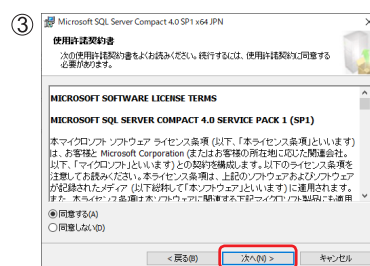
③

Microsoft SQL Server Compact 4.0 SP1 x64 JPN

使用許諾契約書

次の使用許諾契約書をよくお読みください。続行するには、使用許諾契約に同意する必要があります。

MICROSOFT SOFTWARE LICENSE TERMS

MICROSOFT SQL SERVER COMPACT 4.0 SERVICE PACK 1 (SP1)

本マイクロソフト ソフトウェア ライセンス条項 (以下、「本ライセンス条項」といいます) は、お客様と Microsoft Corporation (またはお客様の所在地に応じた関連会社。以下、「マイクロソフト」といいます) との契約を構成します。以下のライセンス条項を注意してお読みください。本ライセンス条項は、上記のソフトウェアおよびソフトウェアが記録されたメディア (以下総称して「本ソフトウェア」といいます) に適用されます。また、本ライセンス条項は本ソフトウェアに関連する下記マイクロソフト製品にも適用 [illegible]

◉ 同意する(A)
○ 同意しない(D)

< 戻る(B)　　次へ(N) >　　キャンセル